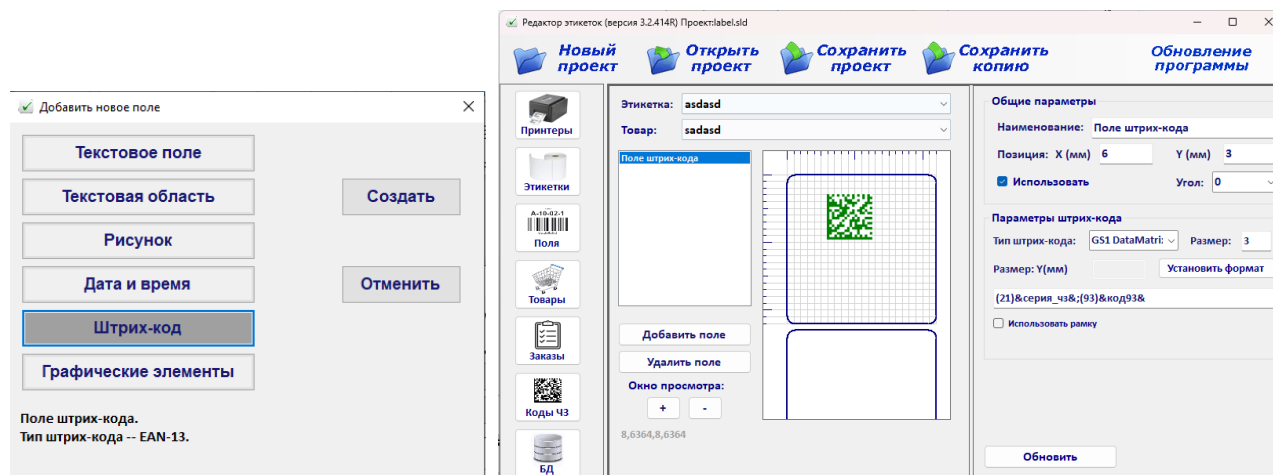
Добавить новое поле

Текстовое поле
Текстовая область
Рисунок
Дата и время
Штрих-код
Графические элементы

Создать
Отменить

Поле штрих-кода.
Тип штрих-кода -- EAN-13.

Редактор этикеток (версия 3.2.414R) Проект:label.sld

Новый проект
Открыть проект
Сохранить проект
Сохранить копию
Обновление программы

Принтеры
Этикетки
A-10-02-1
Поля
Товары
Заказы
Коды ЧЗ
БД

Этикетка: asdasd
Товар: sadasd

Поле штрих-кода

Добавить поле
Удалить поле
Окно просмотра:
+
-
8,6364,8,6364

Общие параметры
Наименование: Поле штрих-кода
Позиция: X (мм) 6
Y (мм) 3
Использовать
Угол: 0

Параметры штрих-кода
Тип штрих-кода: GS1 DataMatri
Размер: 3
Размер: Y(мм)
Установить формат
(21)&серия_чз&;(93)&код93&
Использовать рамку

Обновить